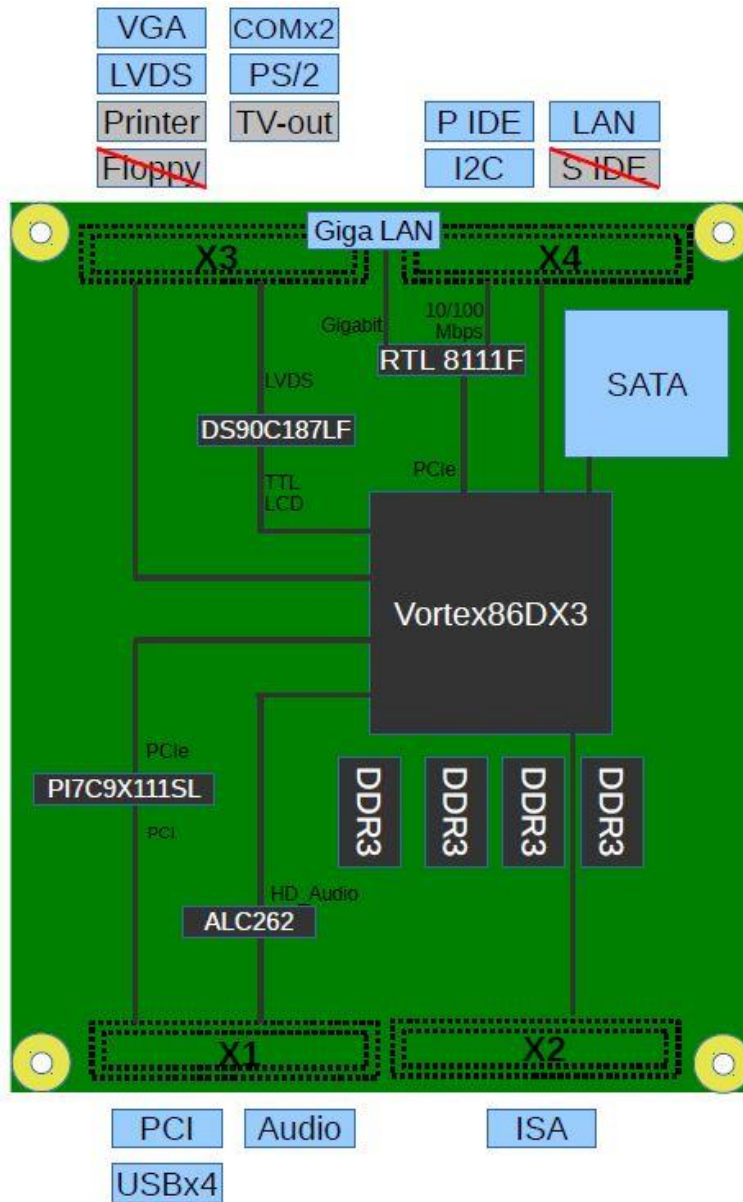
VGA
COMx2
LVDS
PS/2
Printer
TV-out
Floppy
P IDE
LAN
I2C
S IDE
Giga LAN
X3
X4
Gigabit
10/100 Mbps
RTL 8111F
SATA
LVDS
DS90C187LF
PCIe
TTL LCD
Vortex86DX3
PCIe
PI7C9X111SL
PCI
DDR3
DDR3
DDR3
DDR3
HD_Audio
ALC262
X1
X2
PCI
Audio
ISA
USBx4